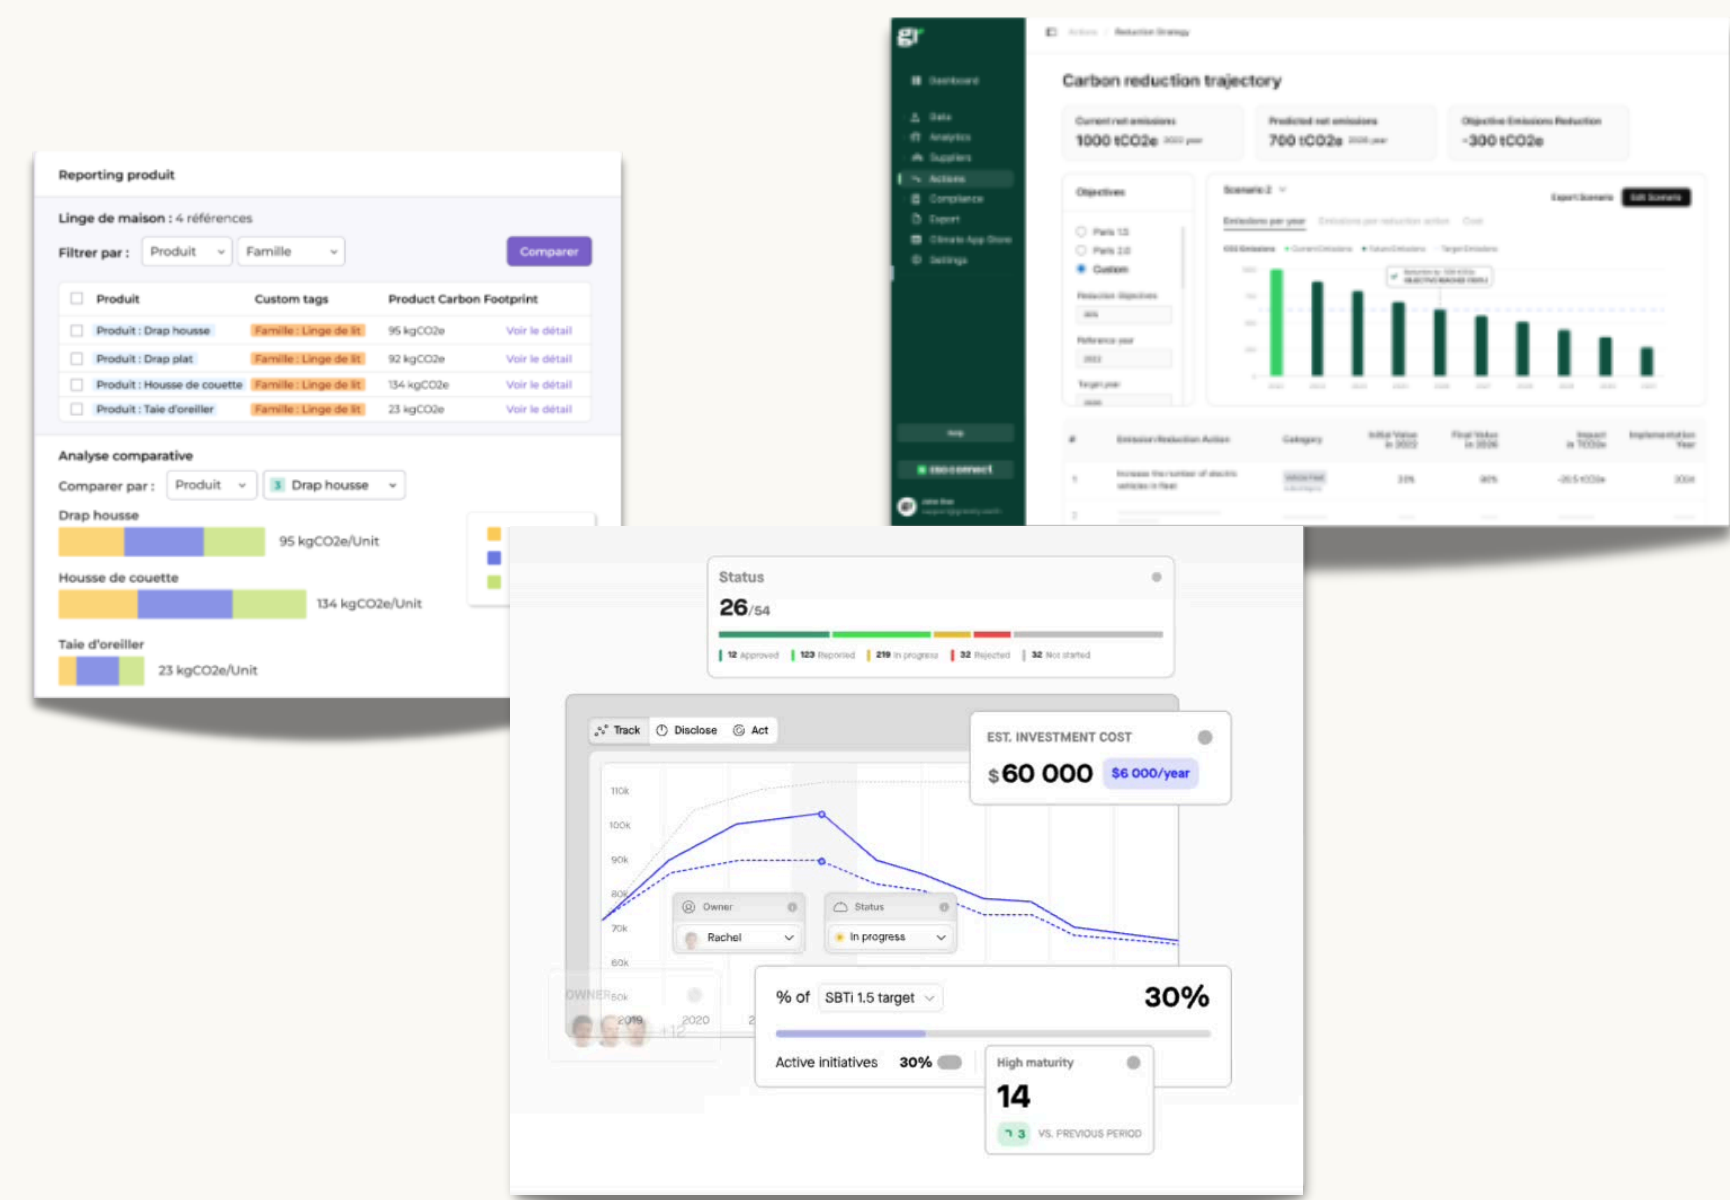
Reporting produit

Linge de maison : 4 références

Filtrer par : Produit Famille Comparer

| Produit | Custom tags | Product Carbon Footprint | |
|---|---|---|---|
| Produit : Drap housse | Famille : Linge de lit | 95 kgCO2e | Voir le détail |
| Produit : Drap plat | Famille : Linge de lit | 92 kgCO2e | Voir le détail |
| Produit : Housse de couette | Famille : Linge de lit | 134 kgCO2e | Voir le détail |
| Produit : Taie d'oreiller | Famille : Linge de lit | 23 kgCO2e | Voir le détail |

Analyse comparative

Comparer par : Produit 3 Drap housse

Drap housse
95 kgCO2e/Unit

Housse de couette
134 kgCO2e/Unit

Taie d'oreiller
23 kgCO2e/Unit

Carbon reduction trajectory

Current net emissions
1000 tCO2e

Predicted net emissions
700 tCO2e

Objective Emissions Reduction
-300 tCO2e

Objectives

Scenario 2

Emissions per year

Status
26/54
12 Approved 123 Reported 219 In progress 32 Rejected 32 Not started

Track Disclose Act

110k
100k
90k
80k
70k
60k
50k

Owner
Rachel

Status
In progress

EST. INVESTMENT COST
$60 000 $6 000/year

% of SBTi 1.5 target 30%

Active initiatives 30%

High maturity
14
3 VS. PREVIOUS PERIOD

OWNER
2019 2020
+12